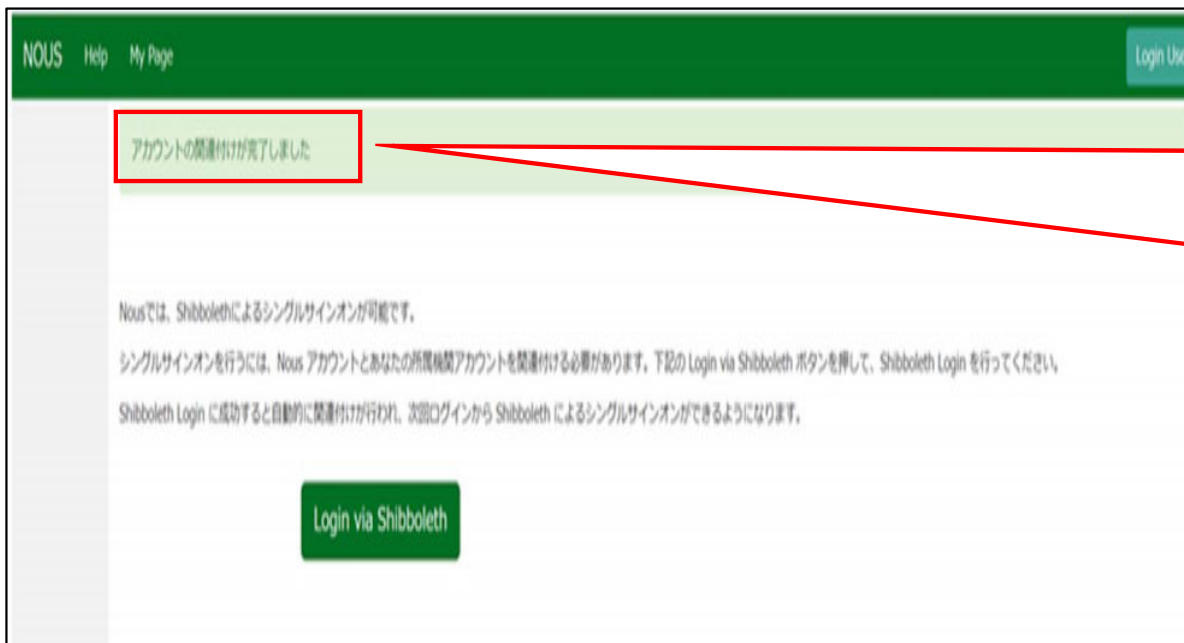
NOUS Help My Page

Login Use

アカウントの関連付けが完了しました

Nousでは、Shibbolethによるシングルサインオンが可能です。

シングルサインオンを行うには、Nous アカウントとあなたの所属機関アカウントを関連付ける必要があります。下記の Login via Shibboleth ボタンを押して、Shibboleth Login を行ってください。

Shibboleth Login に成功すると自動的に関連付けが行われ、次回ログインから Shibboleth によるシングルサインオンができるようになります。

Login via Shibboleth